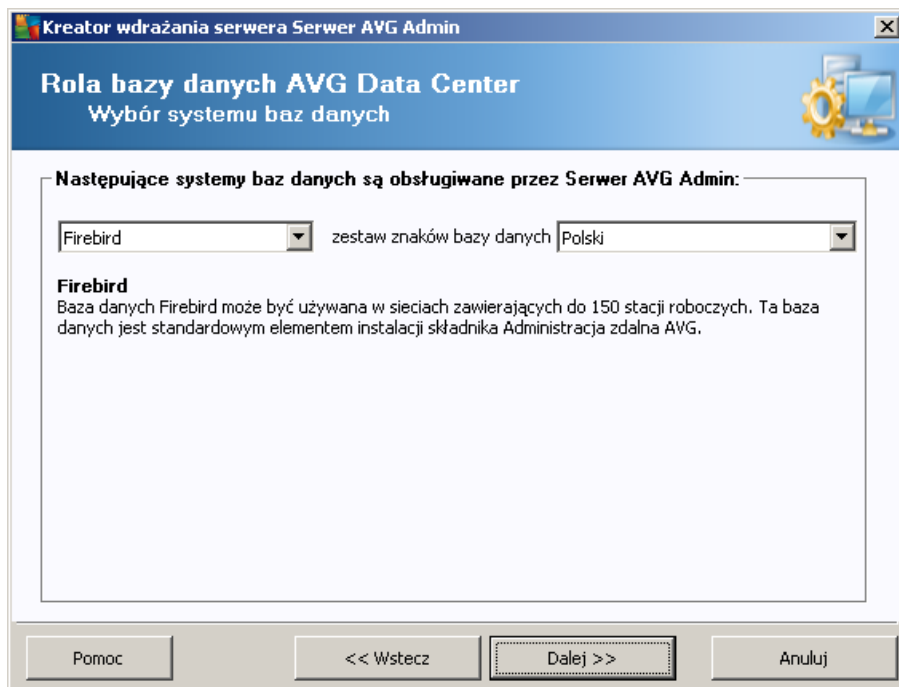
Kreator wdrażania serwera Serwer AVG Admin

Rola bazy danych AVG Data Center
Wybór systemu baz danych

Następujące systemy baz danych są obsługiwane przez Serwer AVG Admin:

Firebird

zestaw znaków bazy danych

Polski

Firebird
Baza danych Firebird może być używana w sieciach zawierających do 150 stacji roboczych. Ta baza danych jest standardowym elementem instalacji składnika Administracja zdalna AVG.

Pomoc

<< Wstecz

Dalej >>

Anuluj